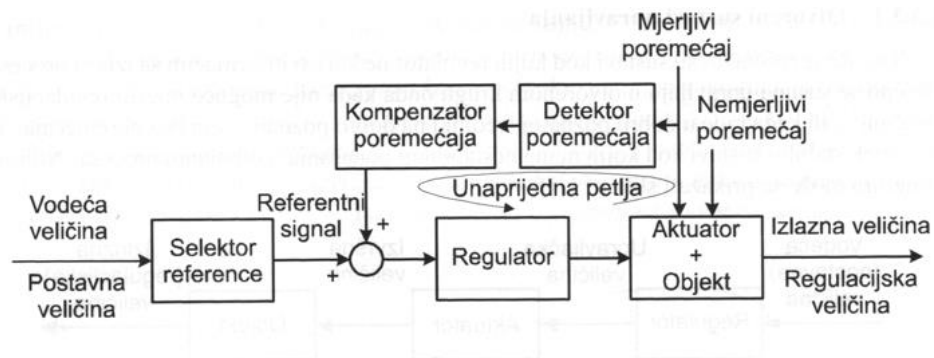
Mjerljivi poremećaj

Kompenzator poremećaja

Detektor poremećaja

Nemjerljivi poremećaj

Unaprijedna petlja

Vodeća veličina

Postavna veličina

Selektor reference

Referentni signal

+

+

Regulator

Aktuator + Objekt

Izlazna veličina

Regulacijska veličina